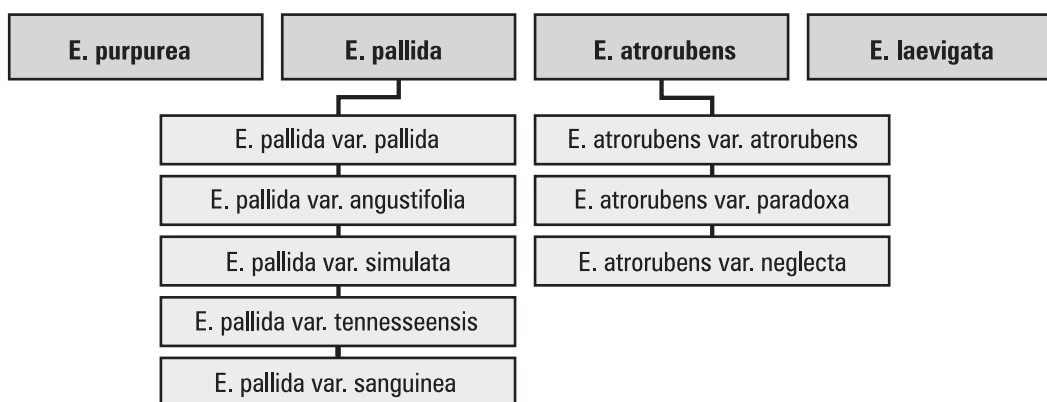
E. purpurea

E. pallida

E. pallida var. pallida

E. pallida var. angustifolia

E. pallida var. simulata

E. pallida var. tennesseensis

E. pallida var. sanguinea

E. atrorubens

E. atrorubens var. atrorubens

E. atrorubens var. paradoxa

E. atrorubens var. neglecta

E. laevigata